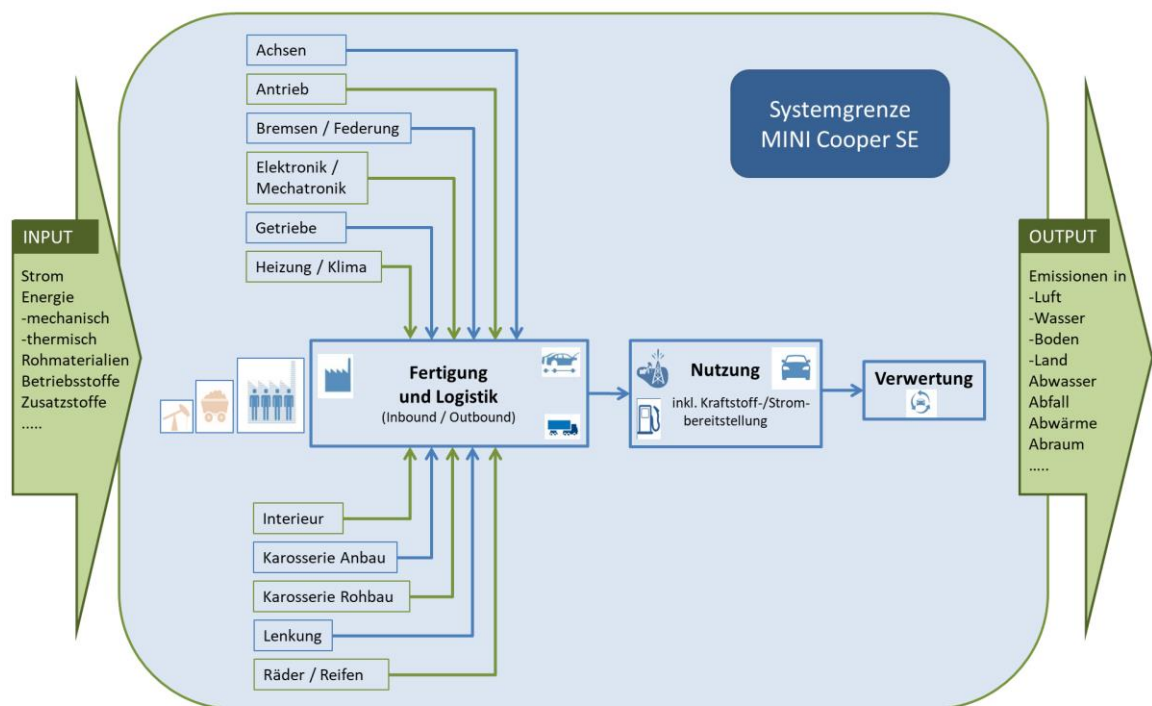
Achsen

Antrieb

Bremsen / Federung

Elektronik / Mechatronik

Getriebe

Heizung / Klima

Systemgrenze MINI Cooper SE

INPUT

Strom
Energie
-mechanisch
-thermisch
Rohmaterialien
Betriebsstoffe
Zusatzstoffe
.....

Fertigung und Logistik
(Inbound / Outbound)

Nutzung
inkl. Kraftstoff-/Strombereitstellung

Verwertung

OUTPUT

Emissionen in
-Luft
-Wasser
-Boden
-Land
Abwasser
Abfall
Abwärme
Abraum
.....

Interieur

Karosserie Anbau

Karosserie Rohbau

Lenkung

Räder / Reifen